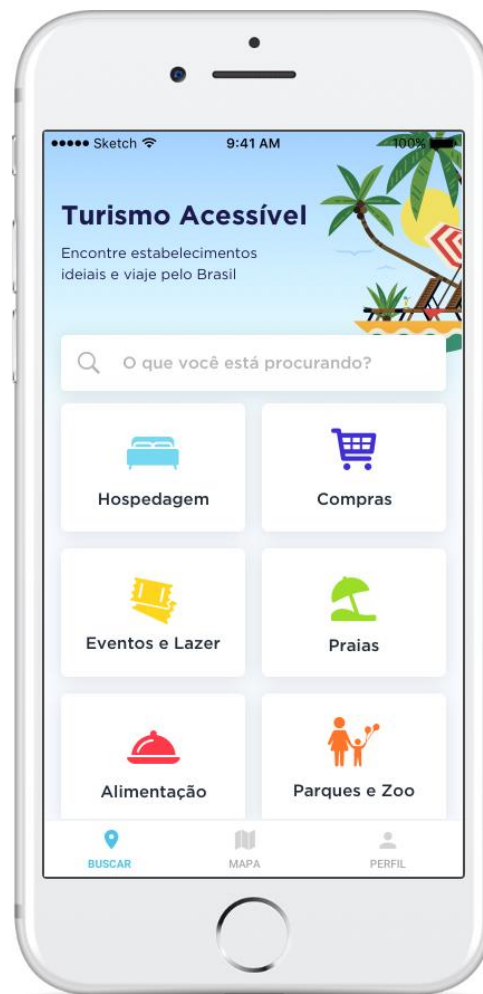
●●●●● Sketch 9:41 AM 100%

Turismo Acessível

Encontre estabelecimentos ideiais e viaje pelo Brasil

O que você está procurando?

Hospedagem

Compras

Eventos e Lazer

Praias

Alimentação

Parques e Zoo

BUSCAR

MAPA

PERFIL